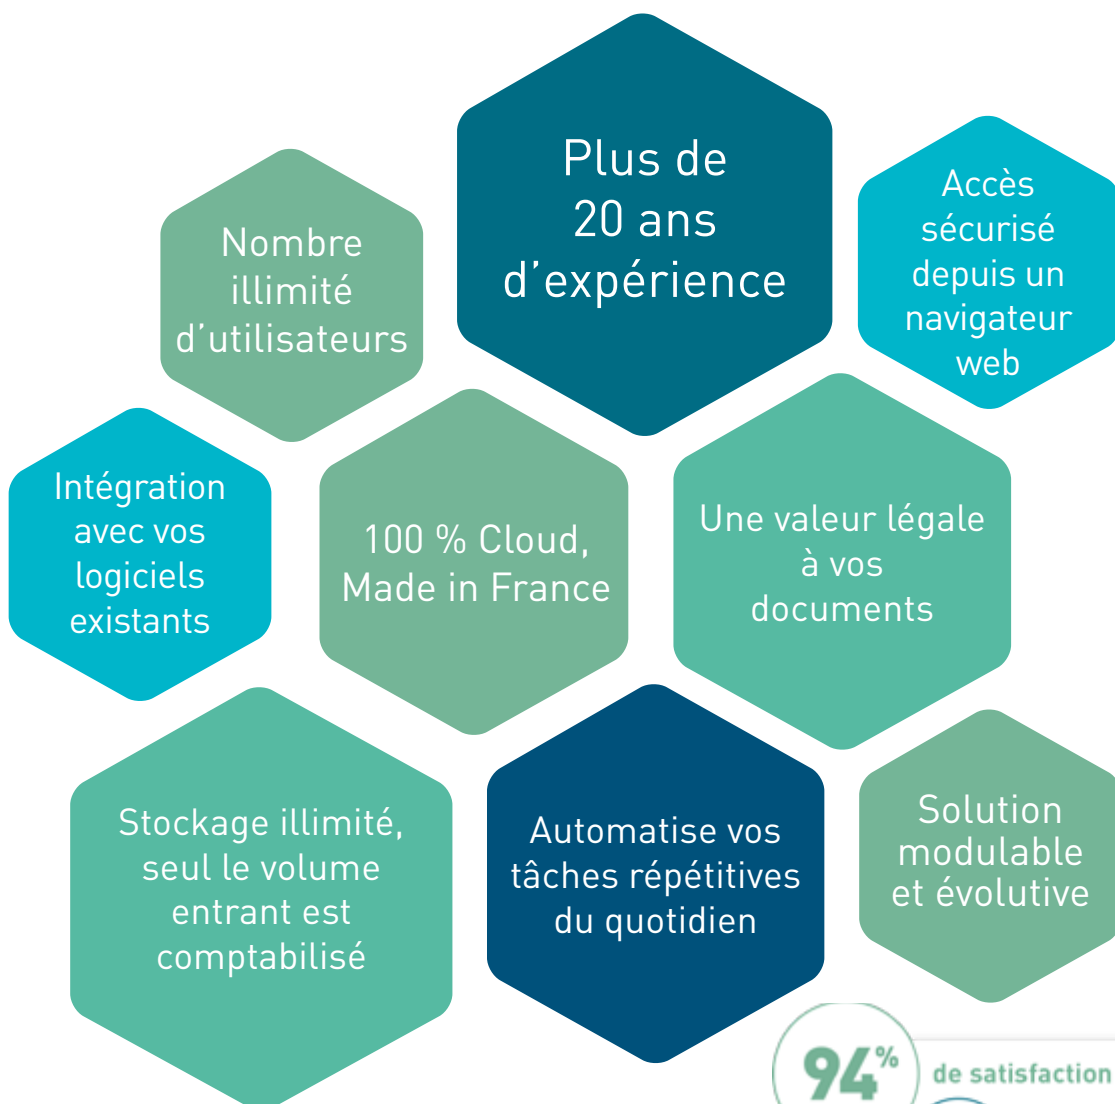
Plus de 20 ans d’expérience

Nombre illimité d’utilisateurs

Accès sécurisé depuis un navigateur web

Intégration avec vos logiciels existants

100 % Cloud, Made in France

Une valeur légale à vos documents

Stockage illimité, seul le volume entrant est comptabilisé

Automatise vos tâches répétitives du quotidien

Solution modulable et évolutive

94% de satisfaction